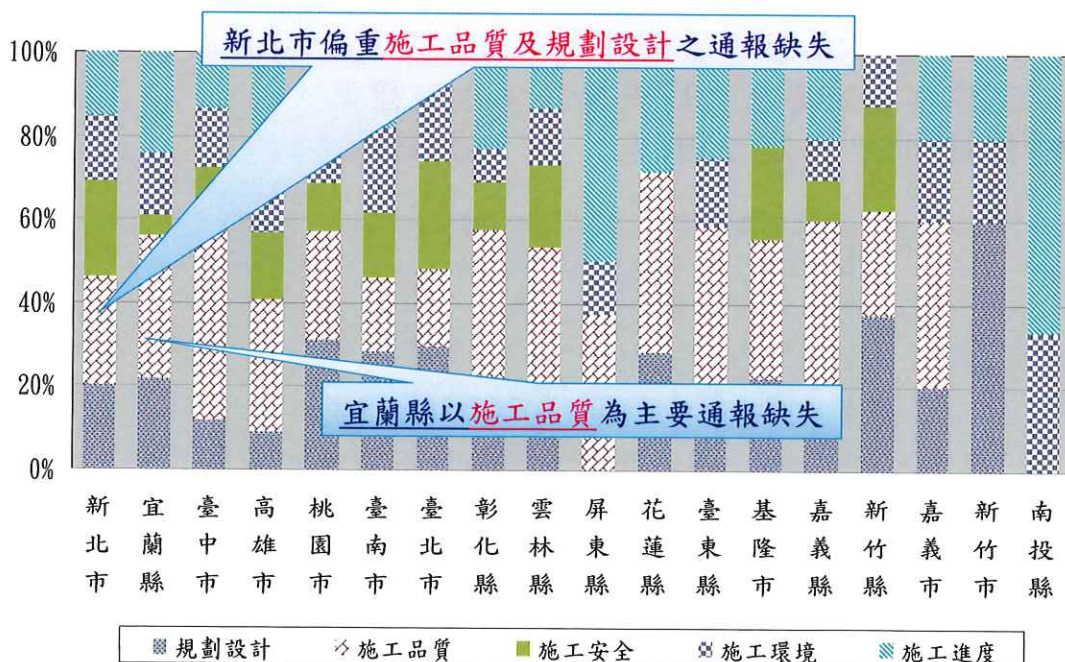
新北市偏重施工品質及規劃設計之通報缺失

100%
80%
60%
40%
20%
0%

宜蘭縣以施工品質為主要通報缺失

新北市
宜蘭縣
臺中市
高雄市
桃園市
臺南市
臺北市
彰化縣
雲林縣
屏東縣
花蓮縣
臺東縣
基隆市
嘉義縣
新竹縣
嘉義市
新竹市
南投縣

規劃設計 施工品質 施工安全 施工環境 施工進度